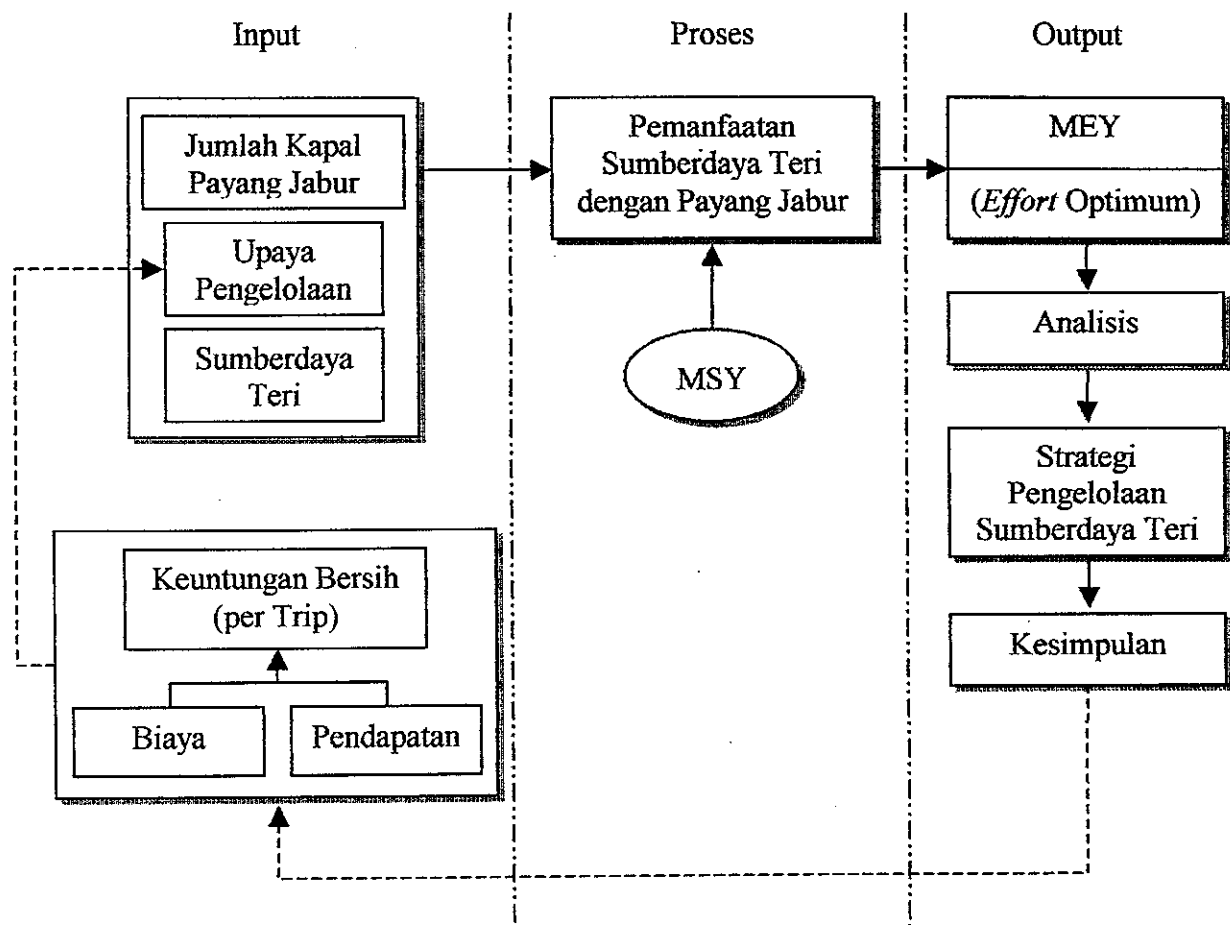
Input

Proses

Output

Jumlah Kapal Payang Jabur

Upaya Pengelolaan

Sumberdaya Teri

Pemanfaatan Sumberdaya Teri dengan Payang Jabur

MSY

MEY

(*Effort* Optimum)

Analisis

Strategi Pengelolaan Sumberdaya Teri

Kesimpulan

Keuntungan Bersih (per Trip)

Biaya

Pendapatan